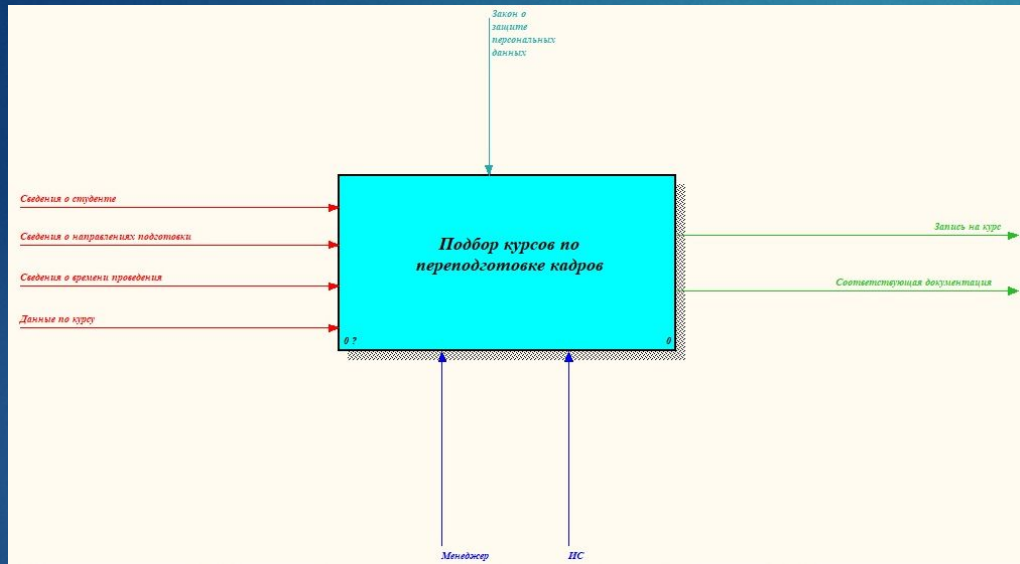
Закон о защите персональных данных

Сведения о студенте

Сведения о направлениях подготовки

Сведения о времени проведения

Данные по курсу

Подбор курсов по переподготовке кадров

0 ?

0

Запись на курс

Соответствующая документация

Менеджер

ИС